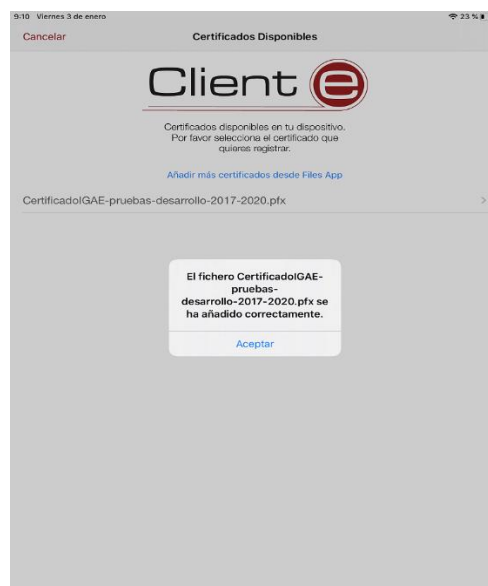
9:10 Viernes 3 de enero

23 %

Cancelar

Certificados Disponibles

Client e

Certificados disponibles en tu dispositivo. Por favor selecciona el certificado que quieras registrar.

Añadir más certificados desde Files App

CertificadoIGAE-pruebas-desarrollo-2017-2020.pfx

El fichero CertificadoIGAE-pruebas-desarrollo-2017-2020.pfx se ha añadido correctamente.

Aceptar